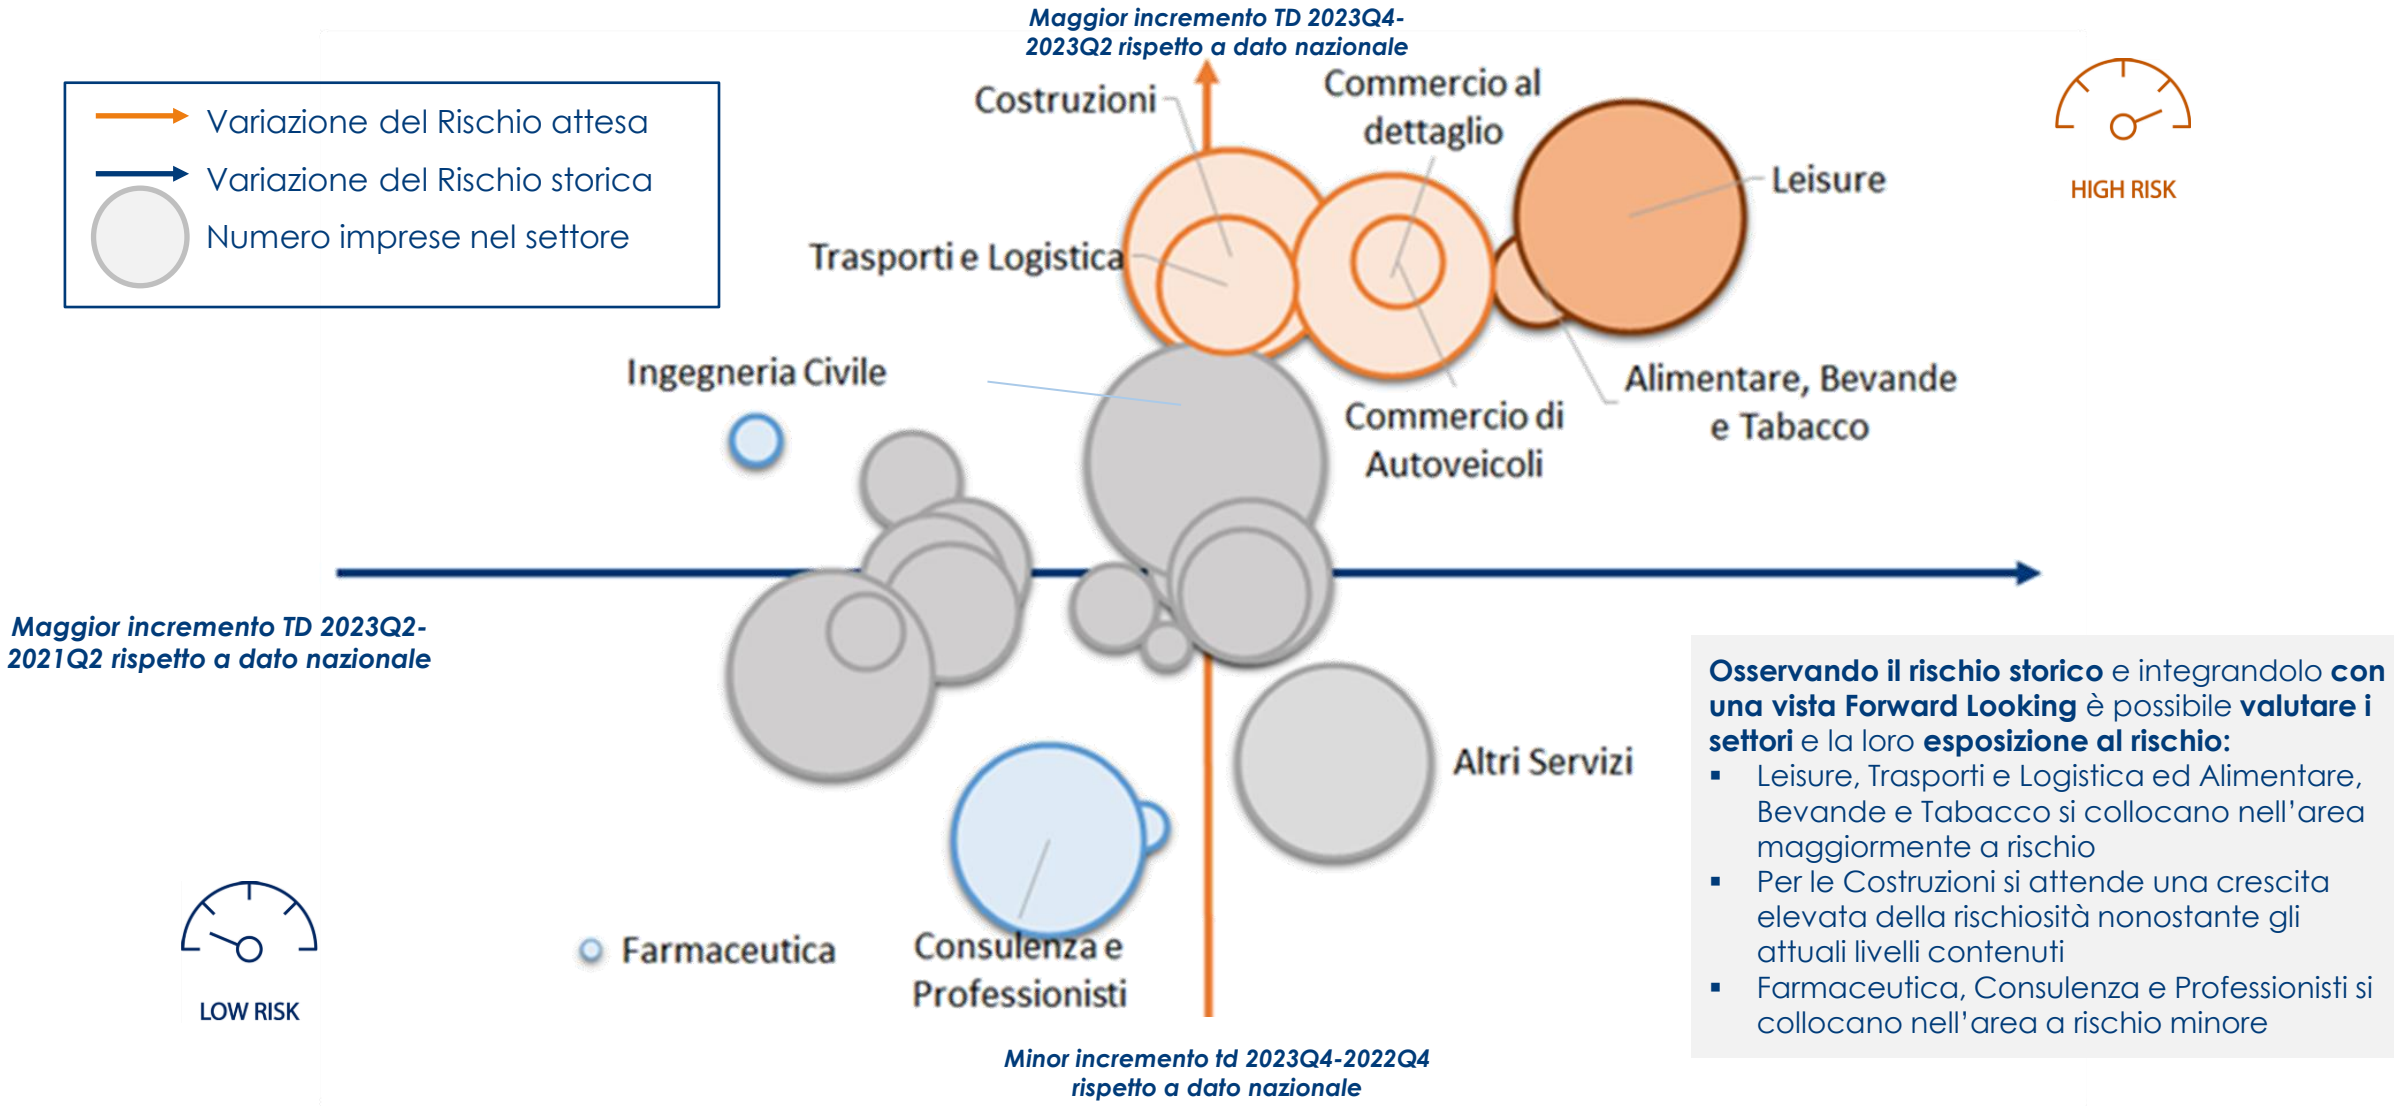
Maggior incremento TD 2023Q4-2023Q2 rispetto a dato nazionale

Variazione del Rischio attesa
Variazione del Rischio storica
Numero imprese nel settore

HIGH RISK

Costruzioni
Commercio al dettaglio
Leisure
Trasporti e Logistica
Ingegneria Civile
Commercio di Autoveicoli
Alimentare, Bevande e Tabacco

Maggior incremento TD 2023Q2-2021Q2 rispetto a dato nazionale

Altri Servizi
Farmaceutica
Consulenza e Professionisti

LOW RISK

Osservando il rischio storico e integrandolo con una vista Forward Looking è possibile valutare i settori e la loro esposizione al rischio:
▪ Leisure, Trasporti e Logistica ed Alimentare, Bevande e Tabacco si collocano nell'area maggiormente a rischio
▪ Per le Costruzioni si attende una crescita elevata della rischiosità nonostante gli attuali livelli contenuti
▪ Farmaceutica, Consulenza e Professionisti si collocano nell'area a rischio minore

Minor incremento td 2023Q4-2022Q4 rispetto a dato nazionale